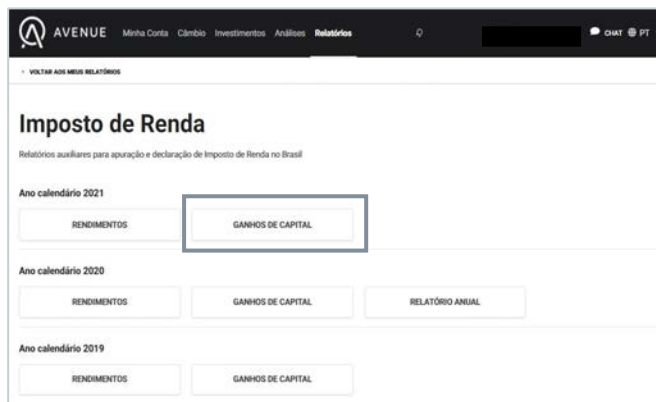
AVENUE Minha Conta Câmbio Investimentos Análises Relatórios

CHAT PT

< VOLTAR AOS MEUS RELATÓRIOS

Imposto de Renda

Relatórios auxiliares para apuração e declaração de Imposto de Renda no Brasil

Ano calendário 2021

RENDIMENTOS

GANHOS DE CAPITAL

Ano calendário 2020

RENDIMENTOS

GANHOS DE CAPITAL

RELATÓRIO ANUAL

Ano calendário 2019

RENDIMENTOS

GANHOS DE CAPITAL